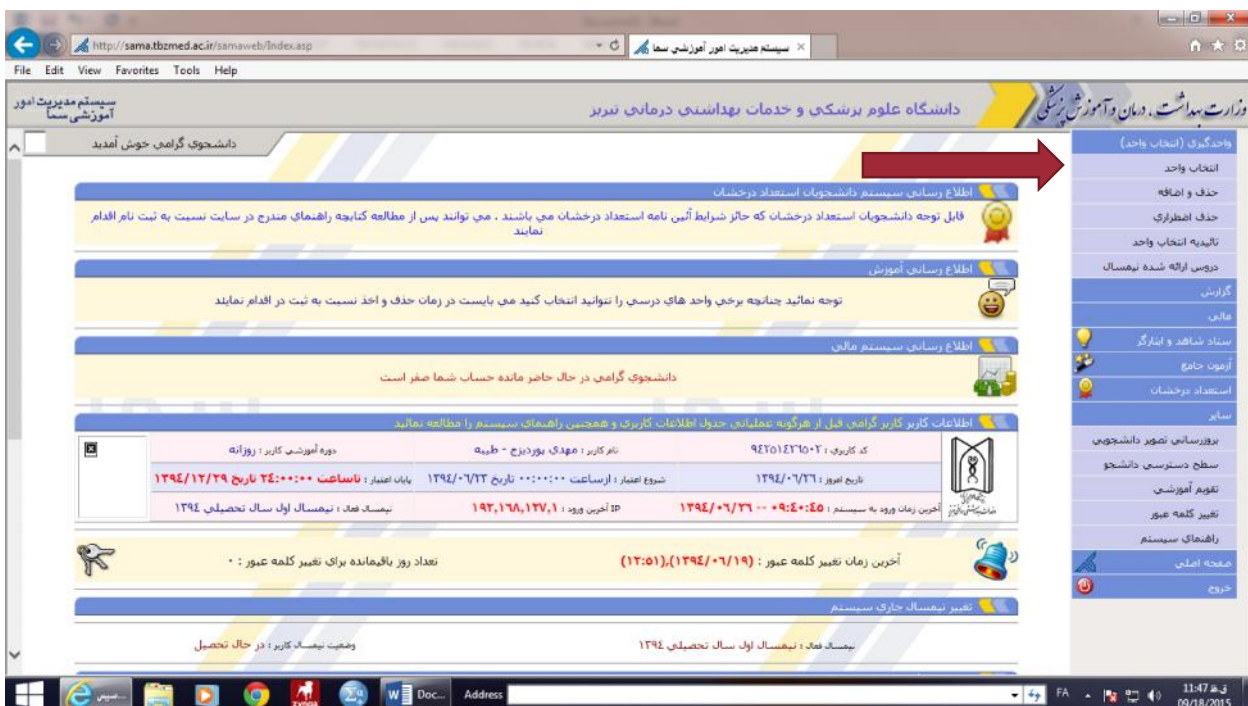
http://sama.tbzmed.ac.ir/samaweb/Index.asp
سیستم مدیریت امور آموزشی سما
File Edit View Favorites Tools Help

سیستم مدیریت امور آموزشی سما
دانشگاه علوم پزشکی و خدمات بهداشتی درمانی تبریز
وزارت بهداشت، درمان و آموزش پزشکی

دانشجوی گرامی خوش آمدید

واحدگیری (انتخاب واحد)
انتخاب واحد
حذف و اضافه
حذف اضطراری
تائیدیه انتخاب واحد
دروس ارائه شده نیمسال
گزارش
مالی
ستاد شاهد و ایثارگر
آزمون جامع
استعداد درخشان
سایر
بروزرسانی تصویر دانشجویی
سطح دسترسی دانشجو
تقویم آموزشی
تغییر کلمه عبور
راهنمای سیستم
صفحه اصلی
خروج

اطلاع رسانی سیستم دانشجویان استعداد درخشان
قابل توجه دانشجویان استعداد درخشان که حائز شرایط آئین نامه استعداد درخشان می باشند ، می توانند پس از مطالعه کتابچه راهنمای مندرج در سایت نسبت به ثبت نام اقدام نمایند

اطلاع رسانی آموزش
توجه نمائید چنانچه برخی واحد های درسی را نتوانید انتخاب کنید می بایست در زمان حذف و اخذ نسبت به ثبت در اقدام نمایند

اطلاع رسانی سیستم مالی
دانشجوی گرامی در حال حاضر مانده حساب شما صفر است

اطلاعات کاربر کاربر گرامی قبل از هرگونه عملیاتی جدول اطلاعات کاربری و همچنین راهنمای سیستم را مطالعه نمائید

| | | |
|---|---|---|
| کد کاربری : ۹۴۲۵۱۴۲۶۵۰۲ | نام کاربر : مهدی پوردیزج - طیبه | دوره آموزشی کاربر : روزانه |
| تاریخ امروز : ۱۳۹۴/۰۶/۲۶ | شروع اعتبار : ازساعت ۰۰:۰۰:۰۰ تاریخ ۱۳۹۴/۰۶/۲۳ | پایان اعتبار : تاساعت ۲۴:۰۰:۰۰ تاریخ ۱۳۹۴/۱۲/۲۹ |
| آخرین زمان ورود به سیستم : ۰۹:۴۰:۴۵ -- ۱۳۹۴/۰۶/۲۶ | IP آخرین ورود : ۱۹۳.۱۶۸.۱۲۷.۱ | نیمسال فعال : نیمسال اول سال تحصیلی ۱۳۹۴ |

آخرین زمان تغییر کلمه عبور : (۱۳۹۴/۰۶/۱۹),(۱۳:۵۱)
تعداد روز باقیمانده برای تغییر کلمه عبور : ۰

تغییر نیمسال جاری سیستم
نیمسال فعال : نیمسال اول سال تحصیلی ۱۳۹۴
وضعیت نیمسال کاربر : در حال تحصیل

Doc... Address FA 11:47 ق.ظ 09/18/2015